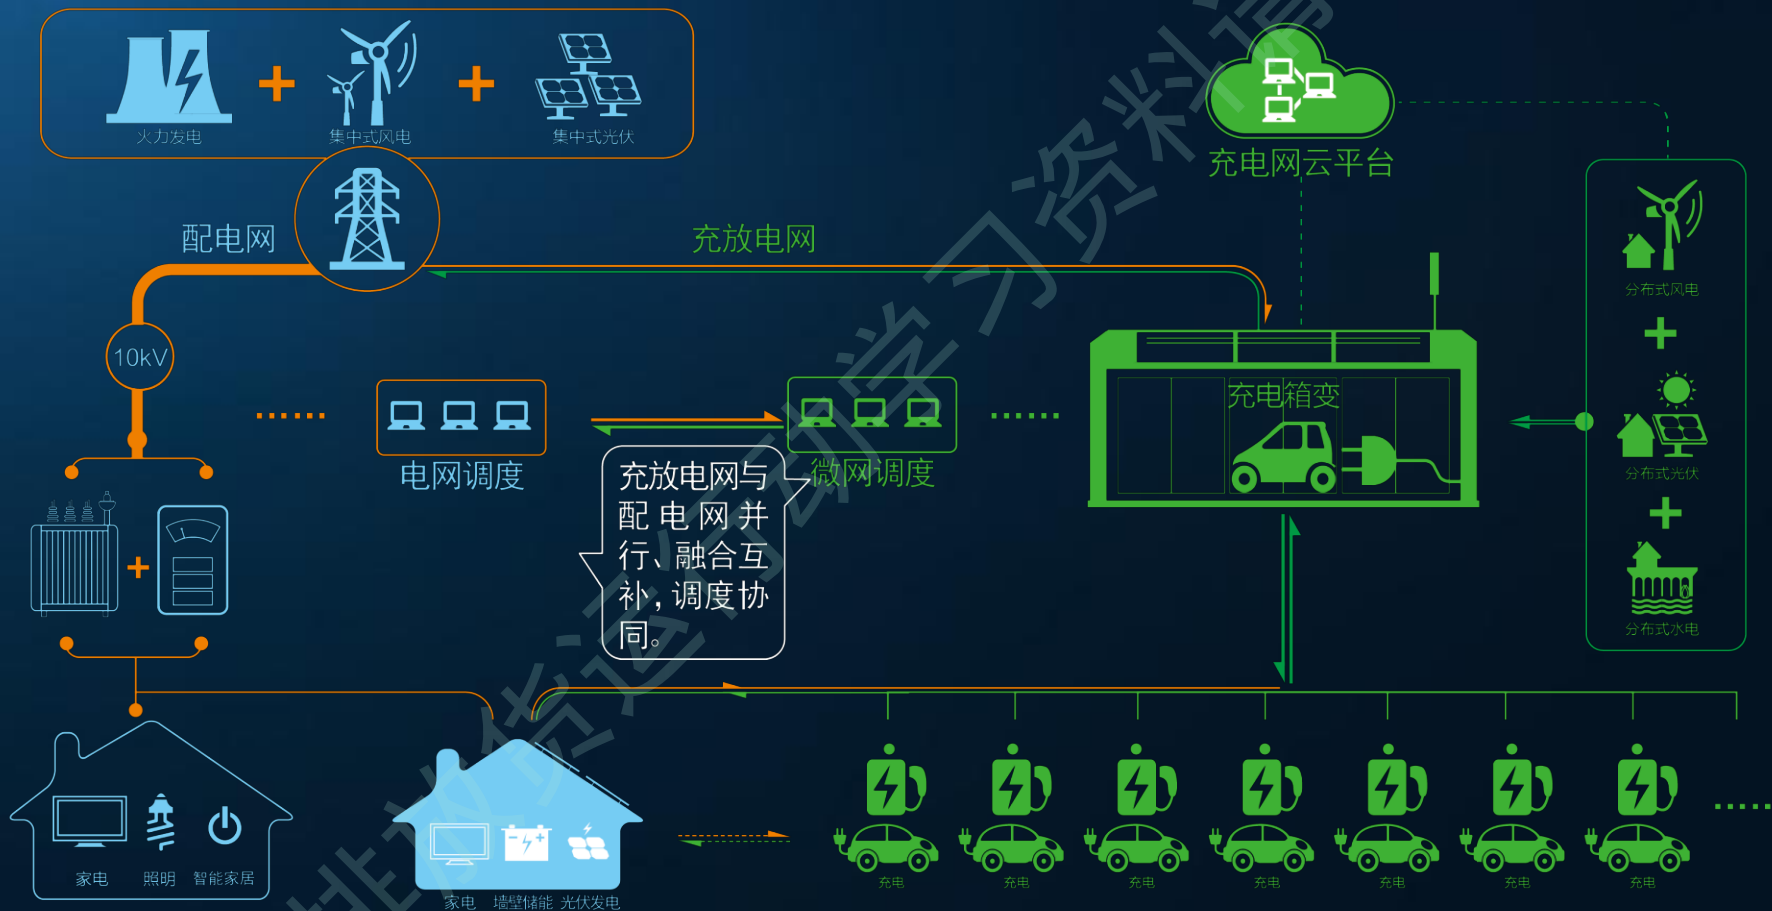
火力发电
集中式风电
集中式光伏
充电网云平台
配电网
充放电网
10kV
电网调度
微网调度
充电箱变
充放电网与配电网并行、融合互补，调度协同。
分布式风电
分布式光伏
分布式水电
家电
照明
智能家居
家电
墙壁储能
光伏发电
充电
充电
充电
充电
充电
充电
充电